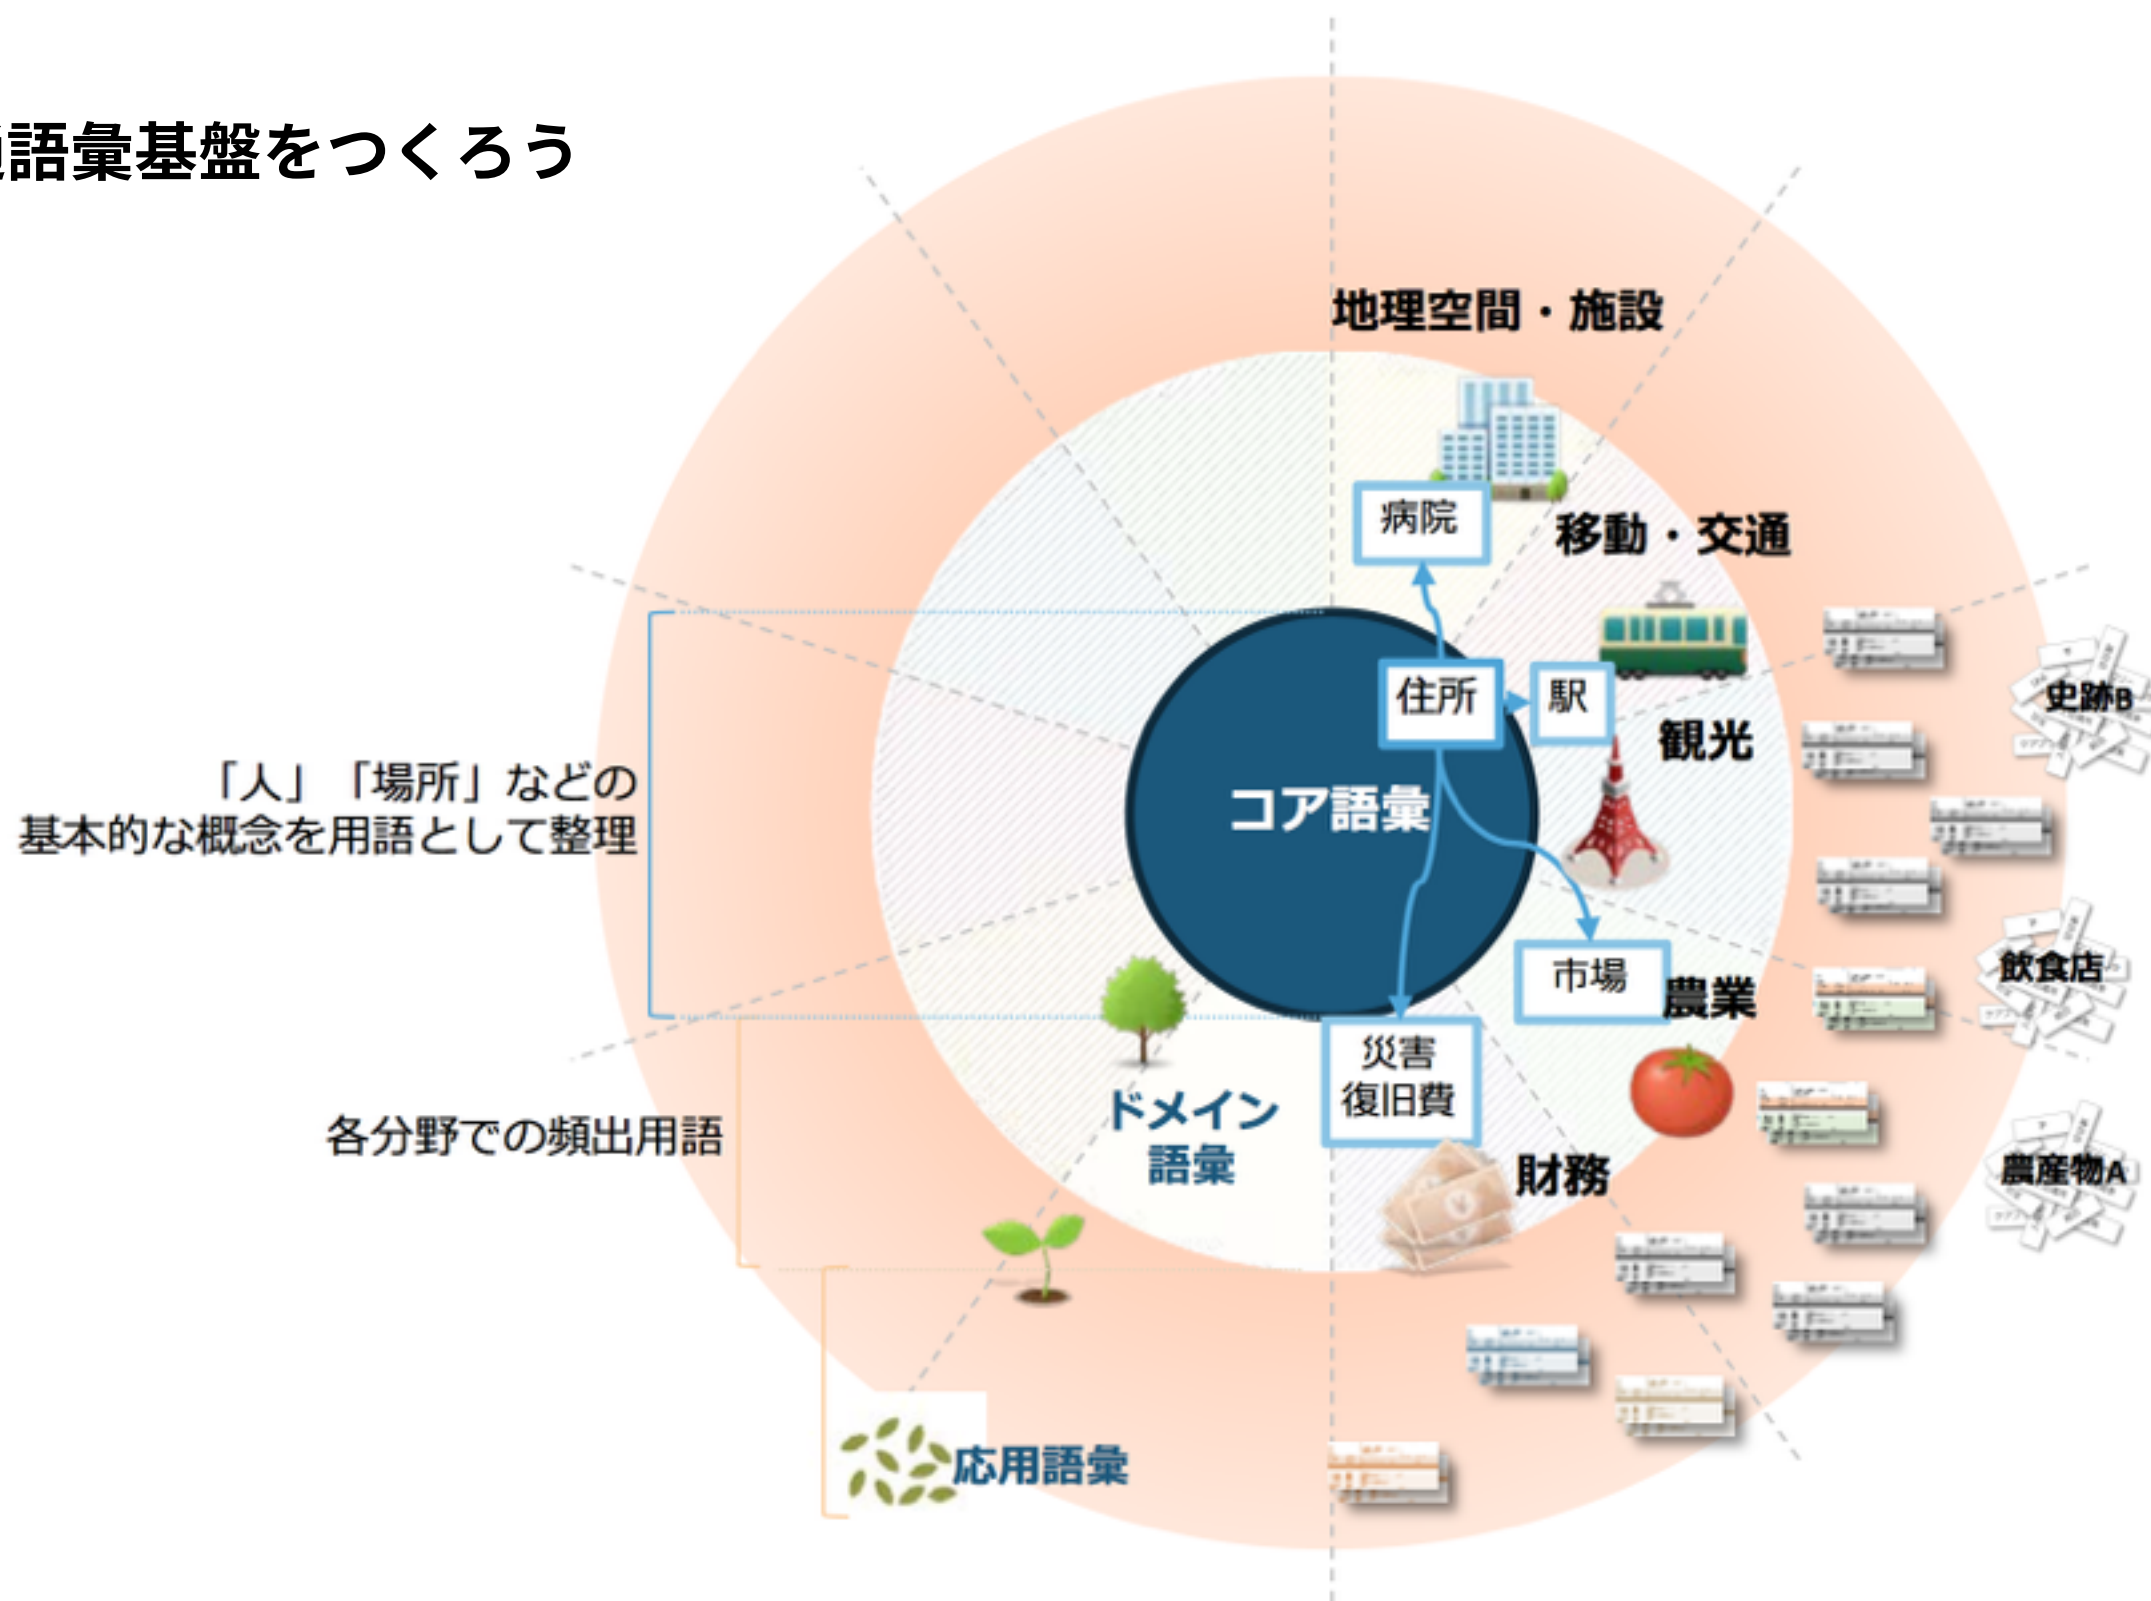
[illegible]語彙基盤をつくろう

地理空間・施設

病院

移動・交通

住所

駅

観光

コア語彙

「人」「場所」などの
基本的な概念を用語として整理

市場

農業

災害
復旧費

ドメイン
語彙

各分野での頻出用語

財務

史跡B

飲食店

農産物A

応用語彙